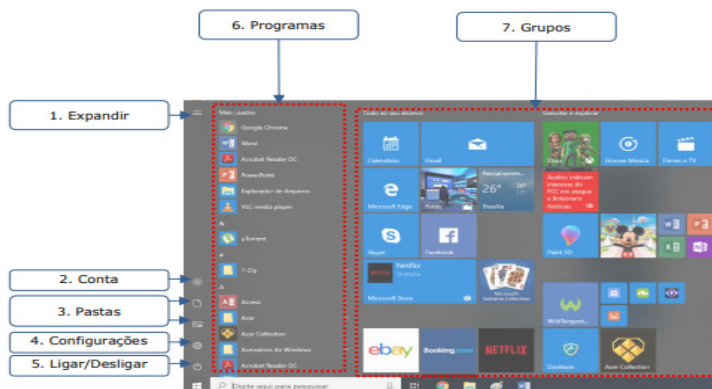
6. Programas

7. Grupos

1. Expandir

2. Conta

3. Pastas

4. Configurações

5. Ligar/Desligar

Mais usados

Google Chrome

Word

Acrobat Reader DC

PowerPoint

Explorador de Arquivos

VLC media player

µTorrent

7-Zip

Access

Acer

Acer Collection

Acessórios do Windows

Acrobat Reader DC

Tudo ao seu alcance

Calendário

Email

Microsoft Edge

Fotos

26°

Brasília

Skype

Facebook

Netflix

Microsoft Store

Microsoft Solitaire Collection

ebay

Booking.com

NETFLIX

Executar e explorar

Groove Música

Filmes e TV

Paint 3D

WildTangent

OneNote

Acer Collection

Digite aqui para pesquisar